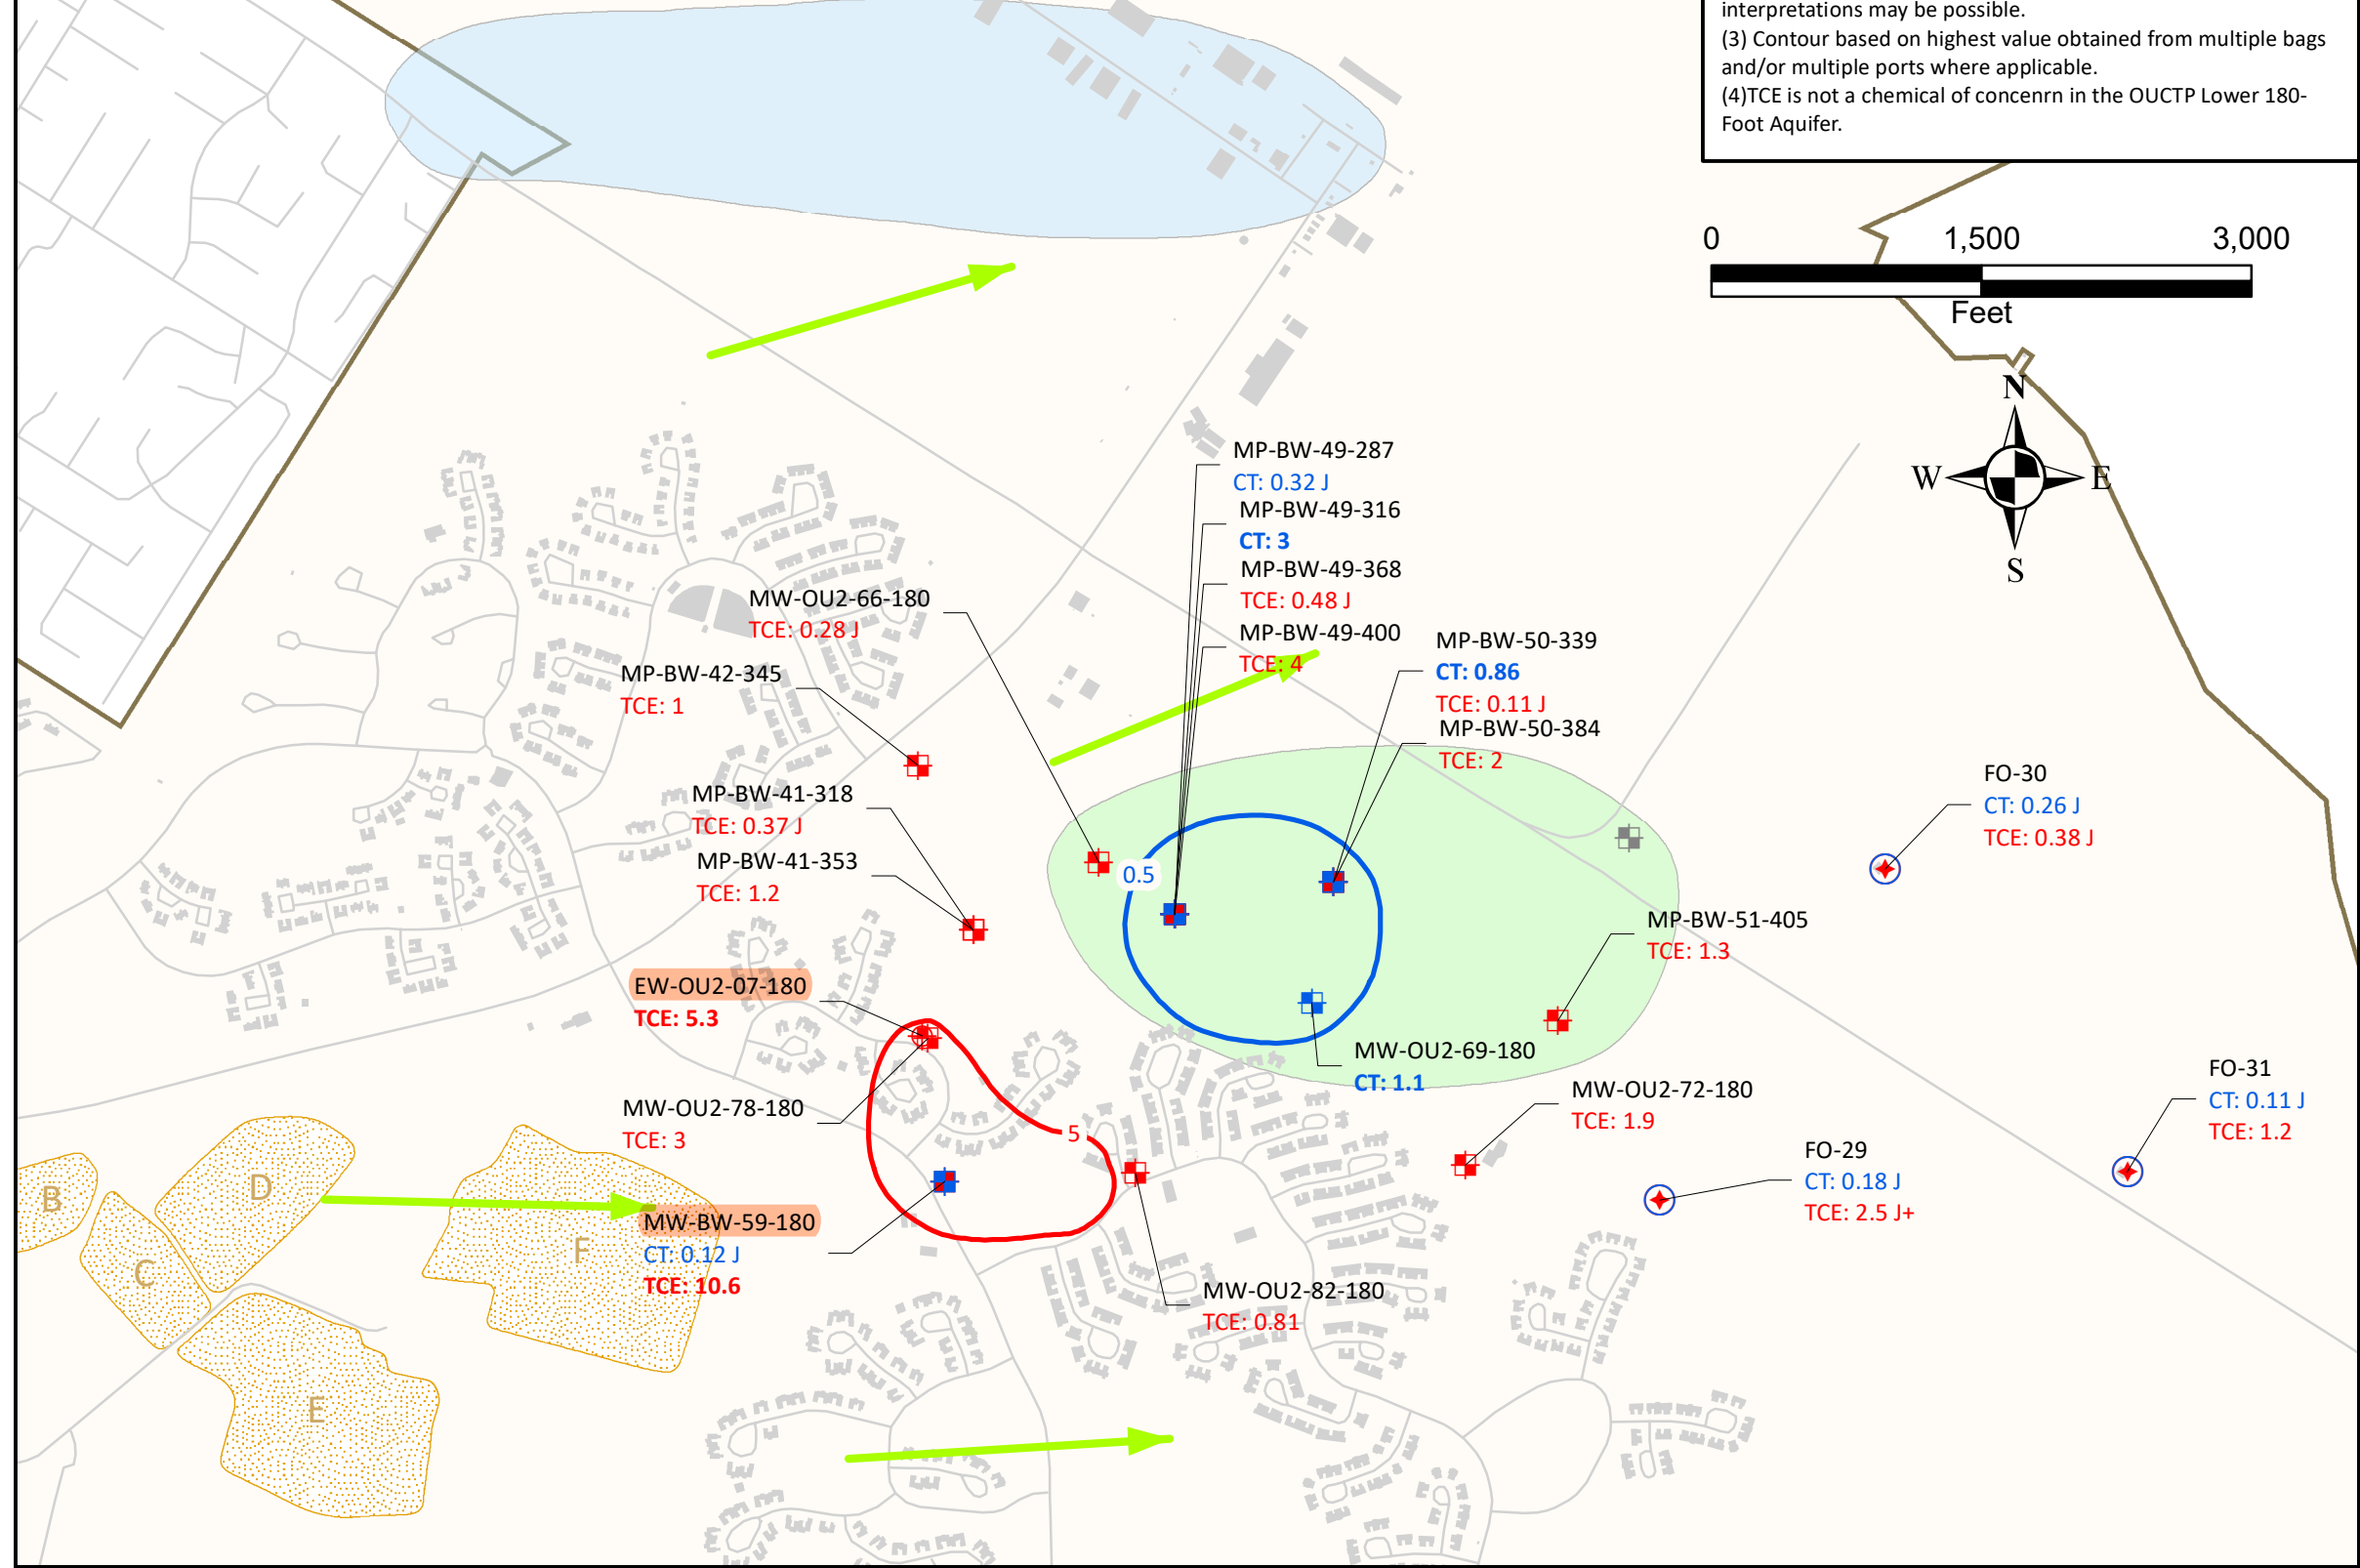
interpretations may be possible.
(3) Contour based on highest value obtained from multiple bags and/or multiple ports where applicable.
(4)TCE is not a chemical of concenrn in the OUCTP Lower 180-Foot Aquifer.

0 1,500 3,000
Feet

N
W E
S

MP-BW-49-287
CT: 0.32 J
MP-BW-49-316
CT: 3
MP-BW-49-368
TCE: 0.48 J
MP-BW-49-400
TCE: 4

MP-BW-50-339
CT: 0.86
TCE: 0.11 J
MP-BW-50-384
TCE: 2

MW-OU2-66-180
TCE: 0.28 J

MP-BW-42-345
TCE: 1

MP-BW-41-318
TCE: 0.37 J
MP-BW-41-353
TCE: 1.2

0.5

FO-30
CT: 0.26 J
TCE: 0.38 J

MP-BW-51-405
TCE: 1.3

EW-OU2-07-180
TCE: 5.3

MW-OU2-69-180
CT: 1.1

MW-OU2-72-180
TCE: 1.9

FO-31
CT: 0.11 J
TCE: 1.2

MW-OU2-78-180
TCE: 3

5

FO-29
CT: 0.18 J
TCE: 2.5 J+

B
D
C
F
E

MW-BW-59-180
CT: 0.12 J
TCE: 10.6

MW-OU2-82-180
TCE: 0.81